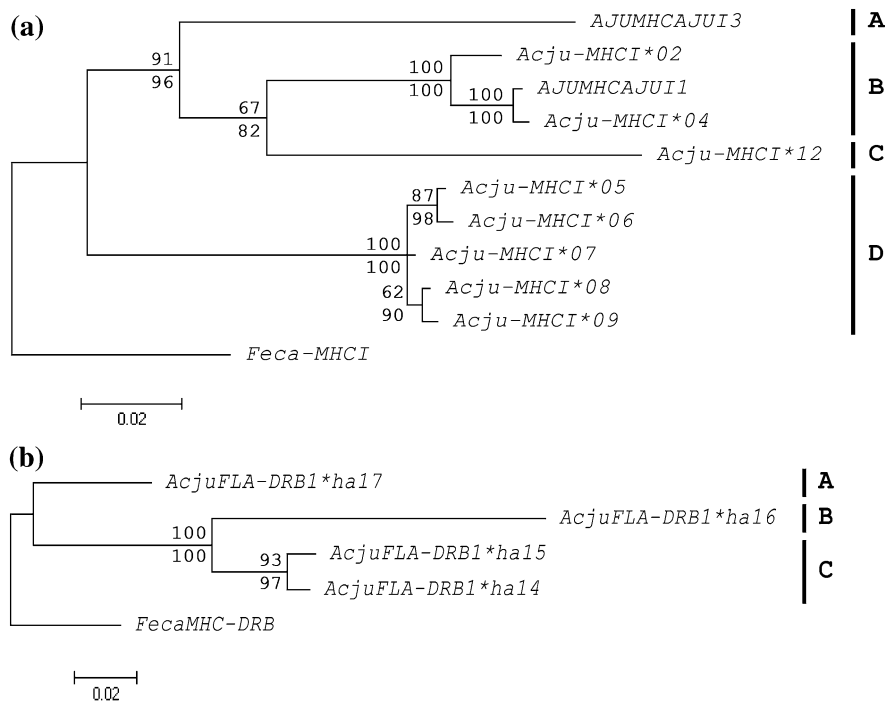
(a)

AJUMHCAJUI3

A

91
96

100
100

Acju-MHCI*02

AJUMHCAJUI1

100
100

Acju-MHCI*04

B

67
82

Acju-MHCI*12

C

87
98

Acju-MHCI*05

Acju-MHCI*06

100
100

Acju-MHCI*07

D

62
90

Acju-MHCI*08

Acju-MHCI*09

Feca-MHCI

0.02

(b)

AcjuFLA-DRB1*ha17

A

100
100

AcjuFLA-DRB1*ha16

B

93
97

AcjuFLA-DRB1*ha15

AcjuFLA-DRB1*ha14

C

FecaMHC-DRB

0.02